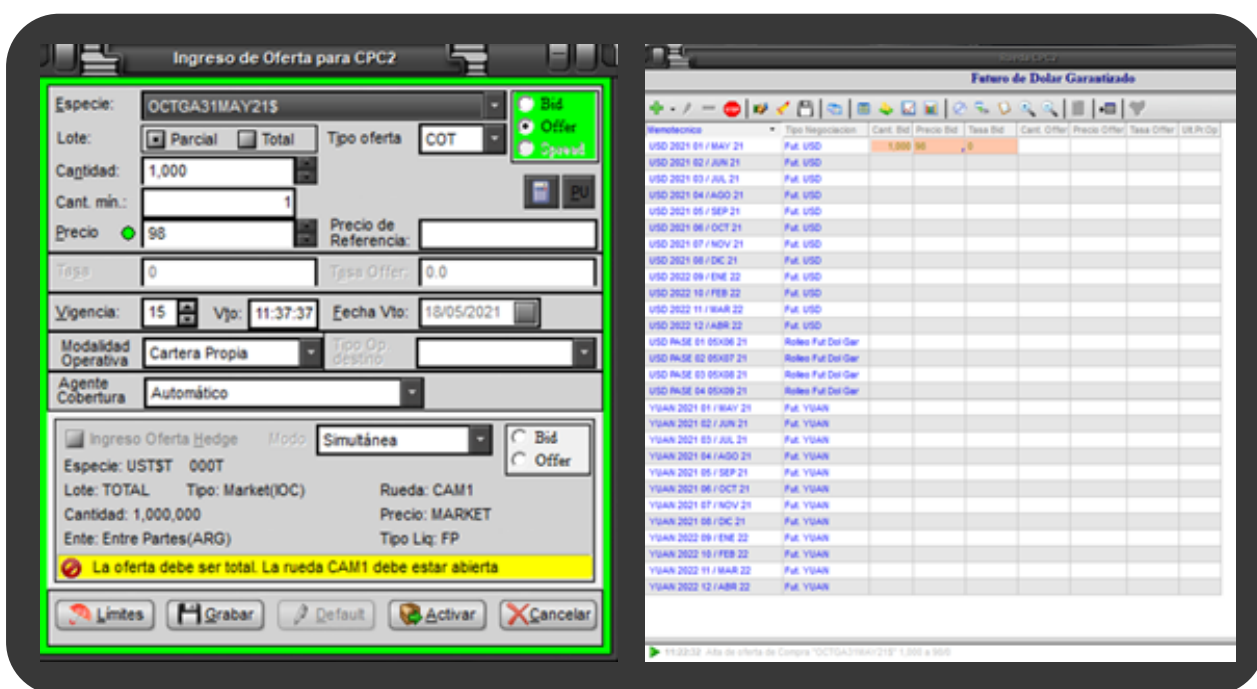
Ingreso de Oferta para CPC2

Especie: OCTGA31MAY21$

Bid
Offer
Spread

Lote: Parcial Total
Tipo oferta COT

Cantidad: 1,000

Cant. min.: 1

Precio 98
Precio de Referencia:

Tasa 0
Tasa Offer: 0.0

Vigencia: 15
Vto: 11:37:37
Fecha Vto: 18/05/2021

Modalidad Operativa Cartera Propia
Tipo Op. destino

Agente Cobertura Automático

Ingreso Oferta Hedge
Modo Simultánea
Bid
Offer

Especie: UST$T 000T
Lote: TOTAL
Tipo: Market(IOC)
Rueda: CAM1
Cantidad: 1,000,000
Precio: MARKET
Ente: Entre Partes(ARG)
Tipo Liq: FP

La oferta debe ser total. La rueda CAM1 debe estar abierta

Límites
Grabar
Default
Activar
Cancelar

Futuro de Dolar Garantizado

| Nemotecnico | Tipo Negociacion | Cant. Bid | Precio Bid | Tasa Bid | Cant. Offer | Precio Offer | Tasa Offer | Ult.Pr.Op. |
|---|---|---|---|---|---|---|---|---|
| USD 2021 01 / MAY 21 | Fut. USD | 1,000 | 98 | ,0 | | | | |
| USD 2021 02 / JUN 21 | Fut. USD | | | | | | | |
| USD 2021 03 / JUL 21 | Fut. USD | | | | | | | |
| USD 2021 04 / AGO 21 | Fut. USD | | | | | | | |
| USD 2021 05 / SEP 21 | Fut. USD | | | | | | | |
| USD 2021 06 / OCT 21 | Fut. USD | | | | | | | |
| USD 2021 07 / NOV 21 | Fut. USD | | | | | | | |
| USD 2021 08 / DIC 21 | Fut. USD | | | | | | | |
| USD 2022 09 / ENE 22 | Fut. USD | | | | | | | |
| USD 2022 10 / FEB 22 | Fut. USD | | | | | | | |
| USD 2022 11 / MAR 22 | Fut. USD | | | | | | | |
| USD 2022 12 / ABR 22 | Fut. USD | | | | | | | |
| USD PASE 01 05X06 21 | Roleo Fut Dol Gar | | | | | | | |
| USD PASE 02 05X07 21 | Roleo Fut Dol Gar | | | | | | | |
| USD PASE 03 05X08 21 | Roleo Fut Dol Gar | | | | | | | |
| USD PASE 04 05X09 21 | Roleo Fut Dol Gar | | | | | | | |
| YUAN 2021 01 / MAY 21 | Fut. YUAN | | | | | | | |
| YUAN 2021 02 / JUN 21 | Fut. YUAN | | | | | | | |
| YUAN 2021 03 / JUL 21 | Fut. YUAN | | | | | | | |
| YUAN 2021 04 / AGO 21 | Fut. YUAN | | | | | | | |
| YUAN 2021 05 / SEP 21 | Fut. YUAN | | | | | | | |
| YUAN 2021 06 / OCT 21 | Fut. YUAN | | | | | | | |
| YUAN 2021 07 / NOV 21 | Fut. YUAN | | | | | | | |
| YUAN 2021 08 / DIC 21 | Fut. YUAN | | | | | | | |
| YUAN 2022 09 / ENE 22 | Fut. YUAN | | | | | | | |
| YUAN 2022 10 / FEB 22 | Fut. YUAN | | | | | | | |
| YUAN 2022 11 / MAR 22 | Fut. YUAN | | | | | | | |
| YUAN 2022 12 / ABR 22 | Fut. YUAN | | | | | | | |

11:22:32 Alta de oferta de Compra "OCTGA31MAY21$" 1,000 a 98/0